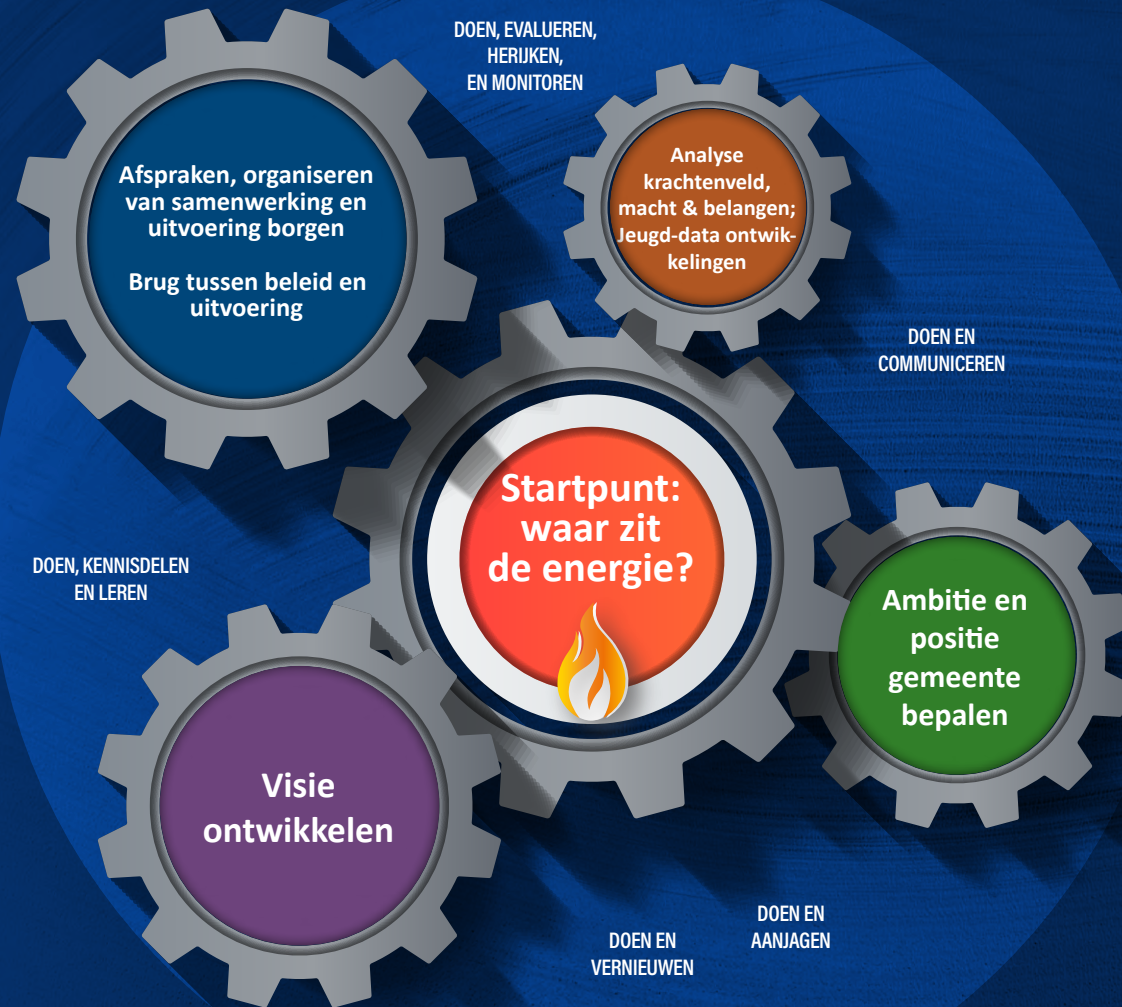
DOEN, EVALUEREN, HERIJKEN, EN MONITOREN

Afspraken, organiseren van samenwerking en uitvoering borgen

Brug tussen beleid en uitvoering

Analyse krachtenveld, macht & belangen; Jeugd-data ontwikkelingen

DOEN EN COMMUNICEREN

Startpunt: waar zit de energie?

DOEN, KENNISDELEN EN LEREN

Ambitie en positie gemeente bepalen

Visie ontwikkelen

DOEN EN AANJAGEN

DOEN EN VERNIEUWEN